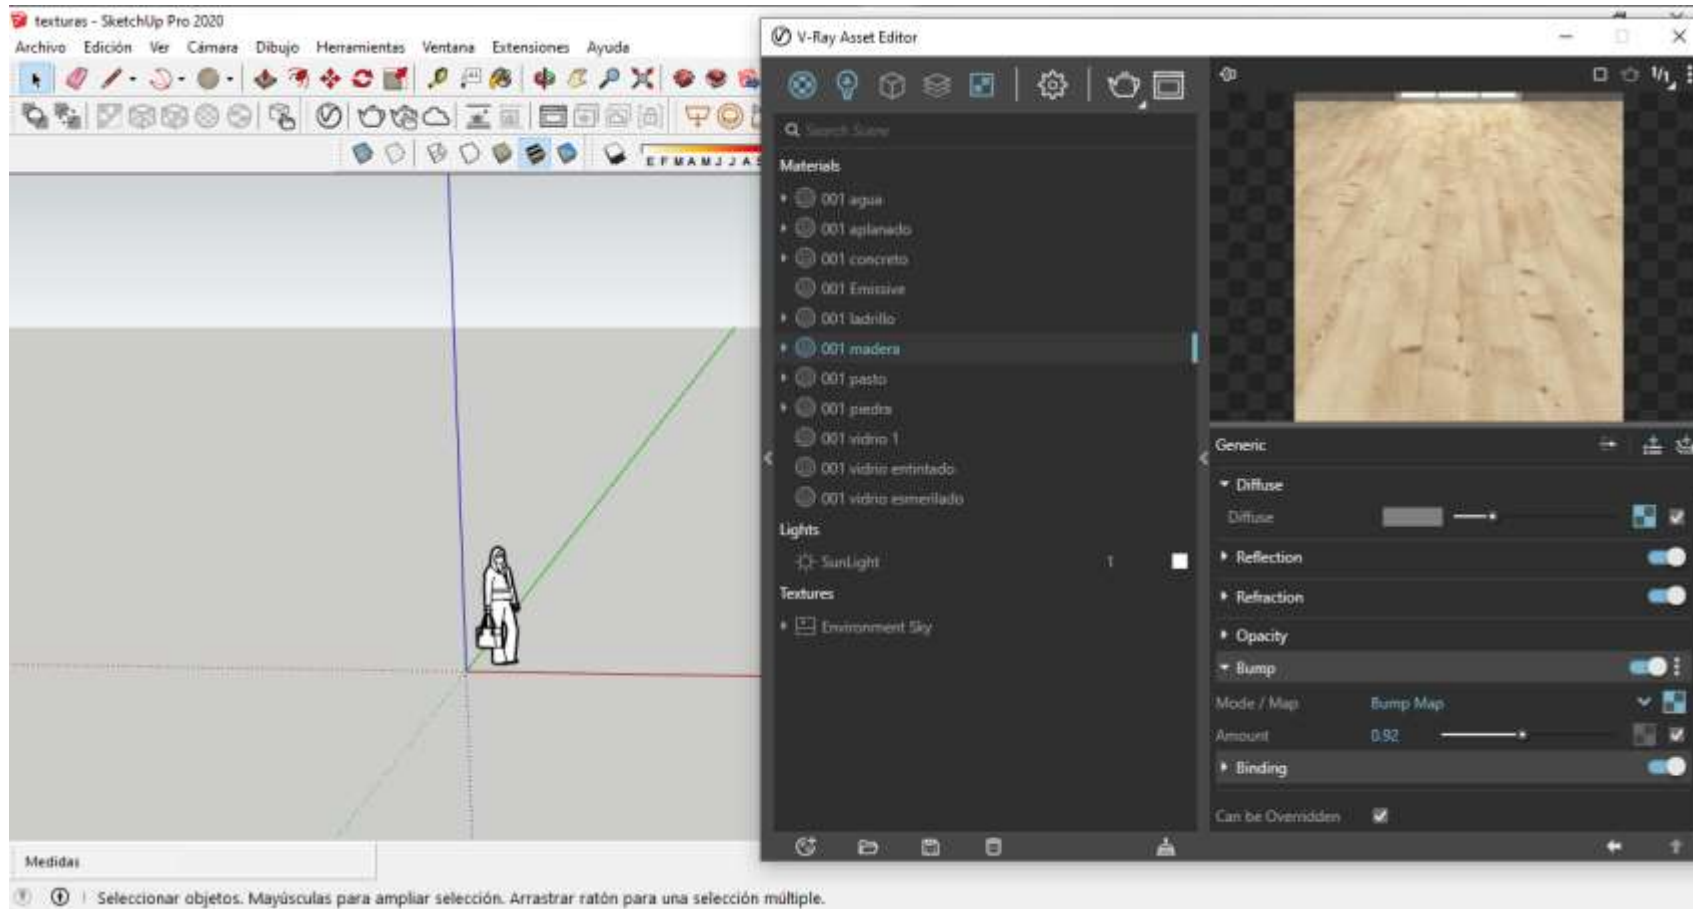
textures - SketchUp Pro 2020

Archivo Edición Ver Cámara Dibujo Herramientas Ventana Extensiones Ayuda

E F M A M J J A S

V-Ray Asset Editor

Search Scene

Materials

001 agua
001 aplanado
001 concreto
001 Emissive
001 ladrillo
001 madera
001 pasto
001 piedra
001 vidrio 1
001 vidrio entintado
001 vidrio esmerilado

Lights

SunLight 1

Textures

Environment Sky

Generic

Diffuse
Diffuse
Reflection
Refraction
Opacity
Bump
Mode / Map Bump Map
Amount 0.92
Binding
Can be Overridden

Medidas

Seleccionar objetos. Mayúsculas para ampliar selección. Arrastrar ratón para una selección múltiple.